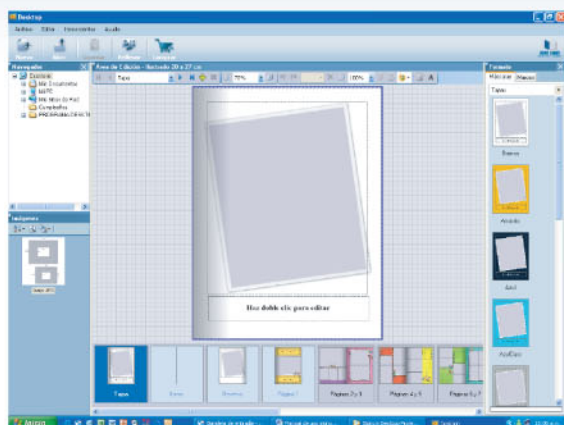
Desktop
Arquivo Editar Ferramentas Ajuda
Navegação
Desktop
Meus Documentos
Meu computador
Meus locais de rede
Imagens
Área de Edição - Retrato 20 x 27 cm
Capa
72%
100%
Faça duplo clique para editar
Formato
Máscaras
Capa
Branco
Amarelo
Azul
Azul Claro
Capa
Branco
Página 1
Páginas 2 e 3
Páginas 4 e 5
Páginas 6 e 7
Iniciar